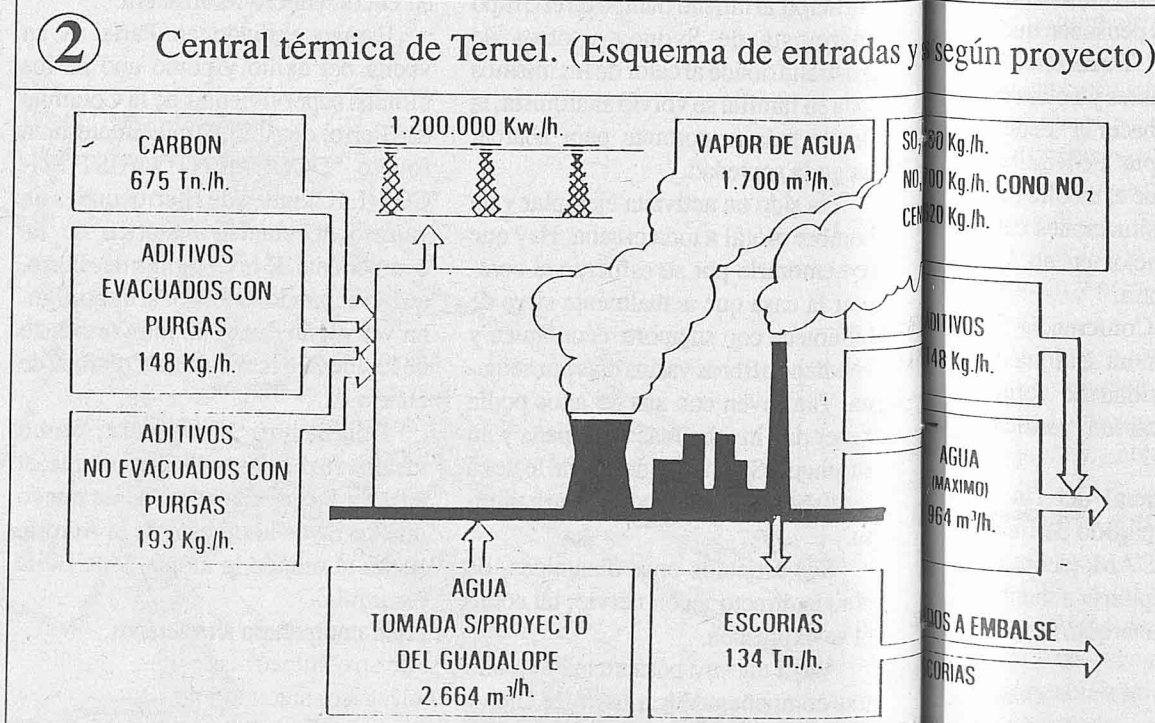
② Central térmica de Teruel. (Esquema de entradas y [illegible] según proyecto)

CARBON
675 Tn./h.

1.200.000 Kw./h.

VAPOR DE AGUA
1.700 m³/h.

$SO_2$ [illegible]0 Kg./h.
$NO_x$ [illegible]00 Kg./h. CONO NO,
CEN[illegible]20 Kg./h.

ADITIVOS
EVACUADOS CON
PURGAS
148 Kg./h.

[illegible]DITIVOS
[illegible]148 Kg./h.

ADITIVOS
NO EVACUADOS CON
PURGAS
193 Kg./h.

AGUA
(MAXIMO)
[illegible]964 m³/h.

AGUA
TOMADA S/PROYECTO
DEL GUADALOPE
2.664 m³/h.

ESCORIAS
134 Tn./h.

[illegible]DOS A EMBALSE
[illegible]CORIAS